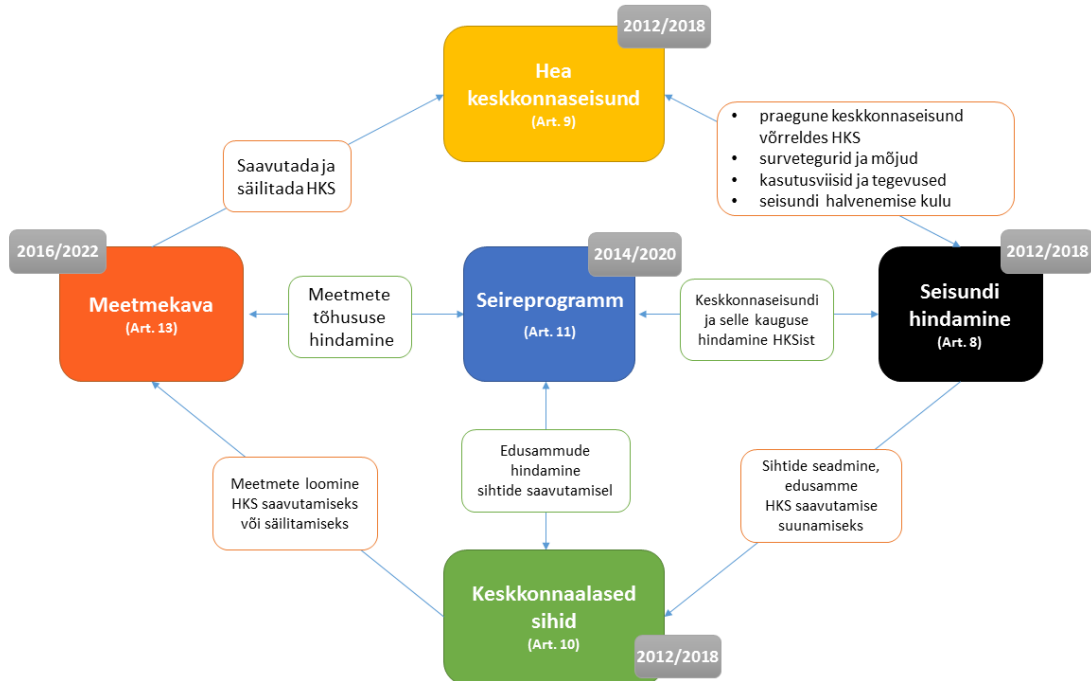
2012/2018

Hea keskkonnaseisund
(Art. 9)

- praegune keskkonnaseisund võrreldes HKS
- survetegurid ja mõjud
- kasutusviisid ja tegevused
- seisundi halvenemise kulu

Saavutada ja säilitada HKS

2016/2022

Meetmekava
(Art. 13)

Meetmete tõhususe hindamine

2014/2020

Seireprogramm
(Art. 11)

Keskkonnaseisundi ja selle kauguse hindamine HKSist

2012/2018

Seisundi hindamine
(Art. 8)

Meetmete loomine HKS saavutamiseks või säilitamiseks

Edusammude hindamine sihtide saavutamisel

Sihtide seadmine, edusamme HKS saavutamise suunamiseks

Keskkonnaalased sihid
(Art. 10)

2012/2018